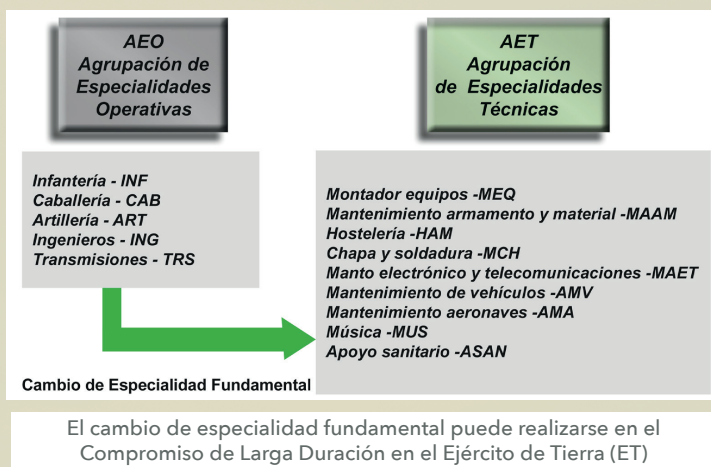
AEO
Agrupación de Especialidades Operativas

AET
Agrupación de Especialidades Técnicas

Infantería - INF
Caballería - CAB
Artillería - ART
Ingenieros - ING
Transmisiones - TRS

Montador equipos -MEQ
Mantenimiento armamento y material -MAAM
Hostelería -HAM
Chapa y soldadura -MCH
Manto electrónico y telecomunicaciones -MAET
Mantenimiento de vehículos -AMV
Mantenimiento aeronaves -AMA
Música -MUS
Apoyo sanitario -ASAN

Cambio de Especialidad Fundamental

El cambio de especialidad fundamental puede realizarse en el Compromiso de Larga Duración en el Ejército de Tierra (ET)